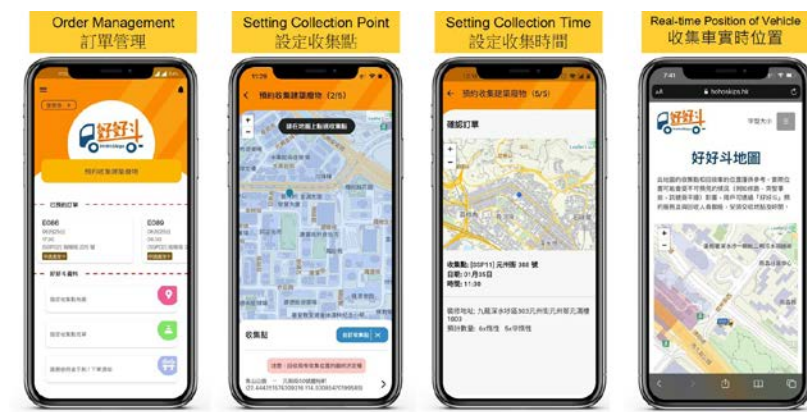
Order Management
訂單管理

Setting Collection Point
設定收集點

Setting Collection Time
設定收集時間

Real-time Position of Vehicle
收集車實時位置

好好斗

預約收集建築廢物

已預約訂單

E066

E069

好好斗資料

11:26

預約收集建築廢物 (2/5)

收集點

預約收集建築廢物 (5/5)

確認訂單

收集點: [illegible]
日期: 01月25日
時間: 11:30

7:41

hohoskips.hk

好好斗

好好斗地圖